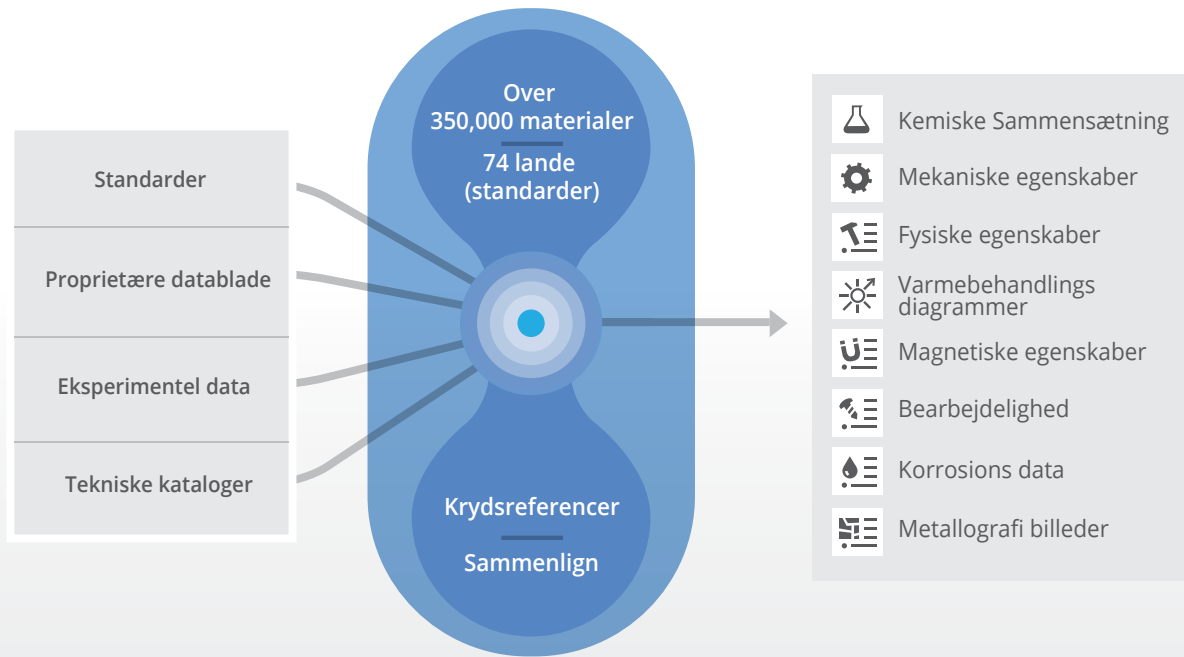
Standarder

Proprietære datablade

Eksperimentel data

Tekniske kataloger

Over
350,000 materialer

74 lande
(standarder)

Krydsreferencer

Sammenlign

Kemiske Sammensætning

Mekaniske egenskaber

Fysiske egenskaber

Varmebehandlings diagrammer

Magnetiske egenskaber

Bearbejdelighed

Korrosions data

Metallografi billeder